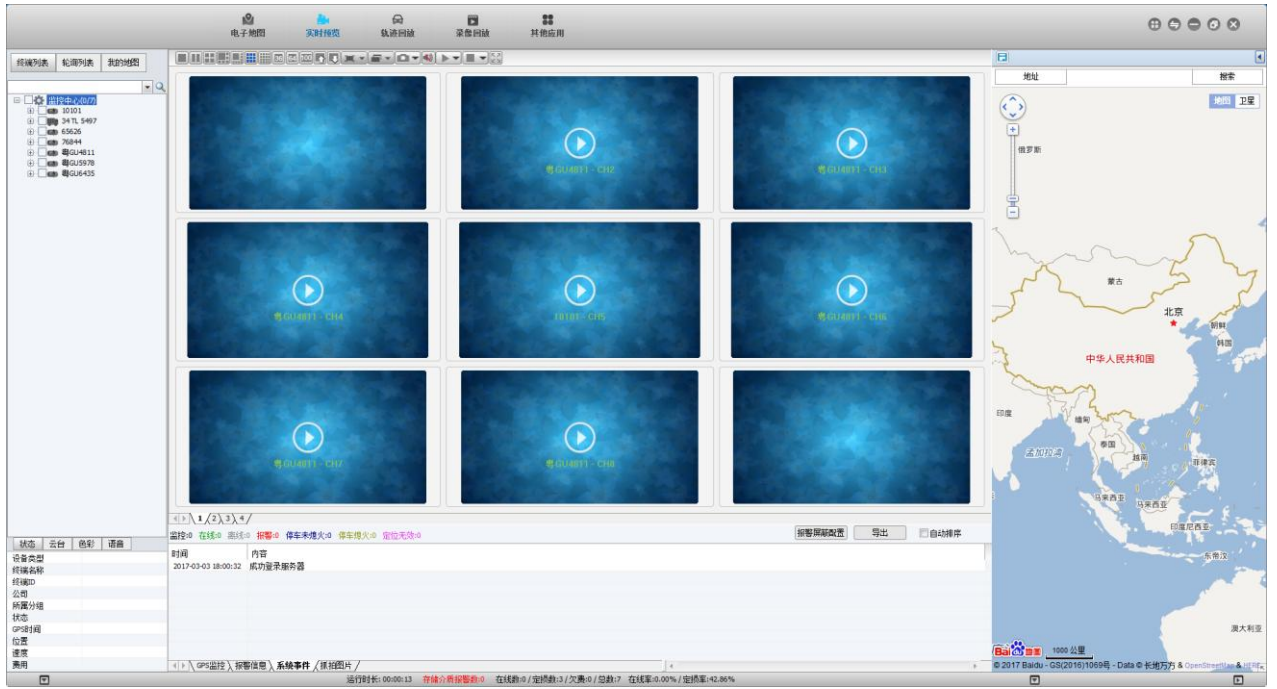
电子地图 实时预览 轨迹回放 录像回放 其他应用

终端列表 轮询列表 我的地图

监控中心(0/7)
10101
34 TL 5497
65626
76844
粤GU4811
粤GU5978
粤GU6435

粤GU4811 - CH2
粤GU4811 - CH3
粤GU4811 - CH4
10101 - CH5
粤GU4811 - CH6
粤GU4811 - CH7
粤GU4811 - CH8

1 2 3 4

监控:0 在线:0 离线:0 报警:0 停车未熄火:0 停车熄火:0 定位无效:0

报警屏蔽配置 导出 自动排序

| 时间 | 内容 |
|---|---|
| 2017-03-03 18:00:32 | 成功登录服务器 |

状态 云台 色彩 语音

设备类型
终端名称
终端ID
公司
所属分组
状态
GPS时间
位置
速度
费用

GPS监控 报警信息 系统事件 抓拍图片

地址 搜索
地图 卫星
俄罗斯
蒙古
北京
朝鲜
韩国
中华人民共和国
印度
缅甸
泰国
孟加拉湾
越南
菲律宾
马来西亚
马来西亚
印度尼西亚
东帝汶
澳大利亚
1000 公里
© 2017 Baidu - GS(2016)1069号 - Data © 长地万方 & OpenStreetMap & HERE

运行时长: 00:00:13 存储介质报警数:0 在线数:0 / 定损数:3 / 欠费:0 / 总数:7 在线率:0.00% / 定损率:42.86%